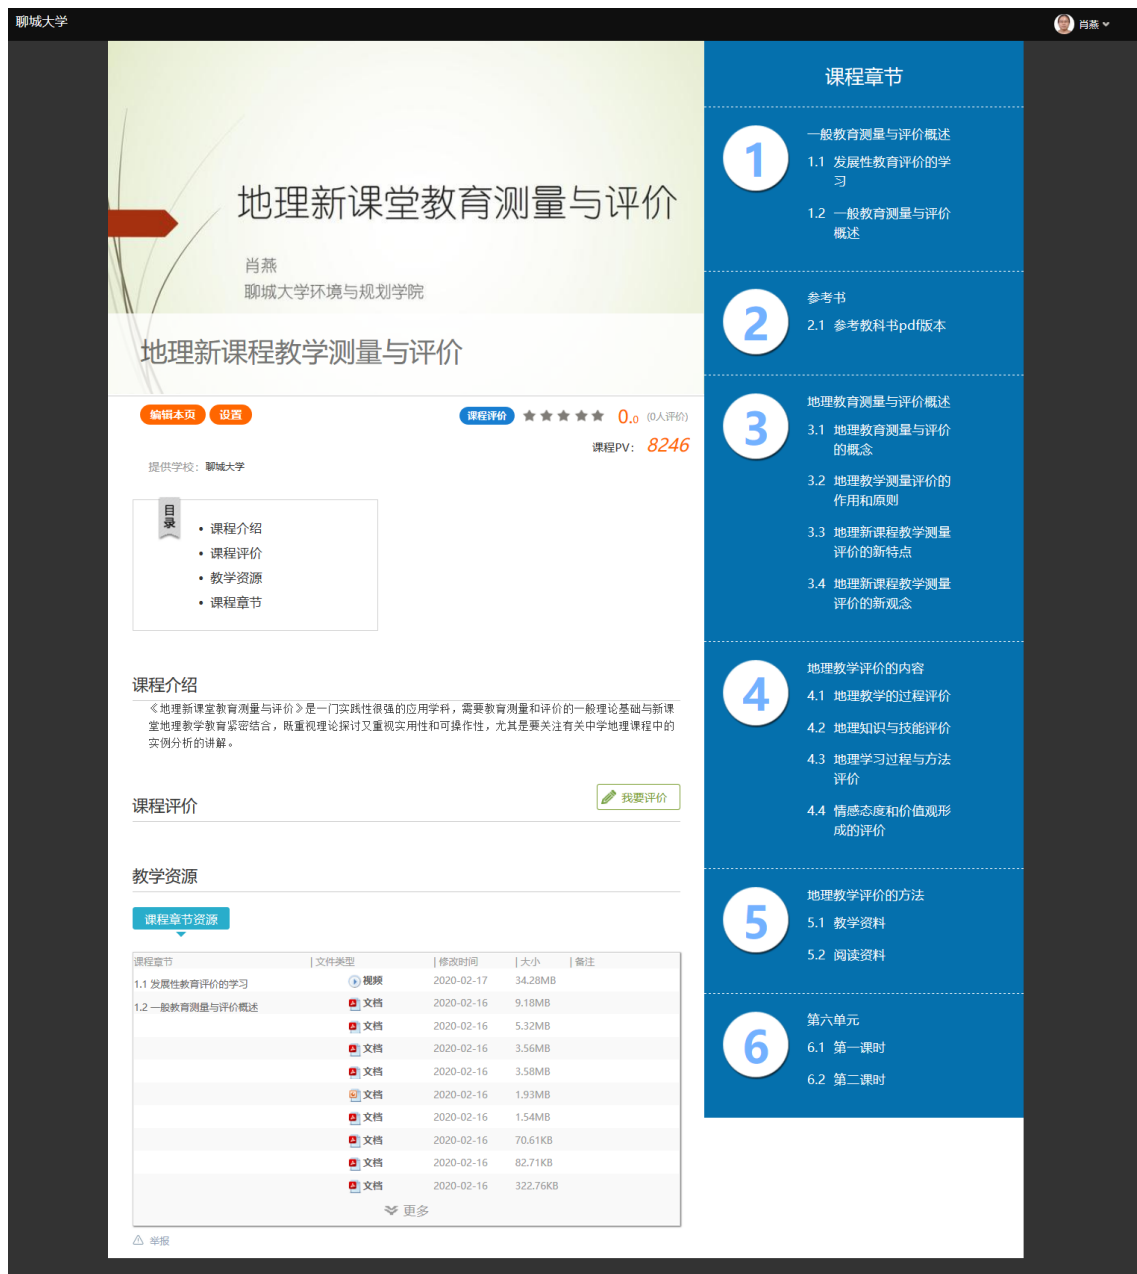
聊城大学

肖燕

地理新课堂教育测量与评价

肖燕
聊城大学环境与规划学院

地理新课程教学测量与评价

编辑本页 设置

课程评价 0.0 (0人评价)

课程PV: 8246

提供学校: 聊城大学

目录
• 课程介绍
• 课程评价
• 教学资源
• 课程章节

课程介绍

《地理新课堂教育测量与评价》是一门实践性很强的应用学科，需要教育测量和评价的一般理论基础与新课堂地理教学教育紧密结合，既重视理论探讨又重视实用性和可操作性，尤其是要关注有关中学地理课程中的实例分析的讲解。

课程评价

我要评价

教学资源

课程章节资源

| 课程章节 | 文件类型 | 修改时间 | 大小 | 备注 |
|---|---|---|---|---|
| 1.1 发展性教育评价的学习 | 视频 | 2020-02-17 | 34.28MB | |
| 1.2 一般教育测量与评价概述 | 文档 | 2020-02-16 | 9.18MB | |
| | 文档 | 2020-02-16 | 5.32MB | |
| | 文档 | 2020-02-16 | 3.56MB | |
| | 文档 | 2020-02-16 | 3.58MB | |
| | 文档 | 2020-02-16 | 1.93MB | |
| | 文档 | 2020-02-16 | 1.54MB | |
| | 文档 | 2020-02-16 | 70.61KB | |
| | 文档 | 2020-02-16 | 82.71KB | |
| | 文档 | 2020-02-16 | 322.76KB | |

更多

举报

课程章节

1
一般教育测量与评价概述
1.1 发展性教育评价的学习
1.2 一般教育测量与评价概述

2
参考书
2.1 参考教科书pdf版本

3
地理教育测量与评价概述
3.1 地理教育测量与评价的概念
3.2 地理教学测量与评价的作用和原则
3.3 地理新课程教学测量评价的新特点
3.4 地理新课程教学测量评价的新观念

4
地理教学评价的内容
4.1 地理教学的过程评价
4.2 地理知识与技能评价
4.3 地理学习过程与方法评价
4.4 情感态度和价值观形成的评价

5
地理教学评价的方法
5.1 教学资料
5.2 阅读资料

6
第六单元
6.1 第一课时
6.2 第二课时